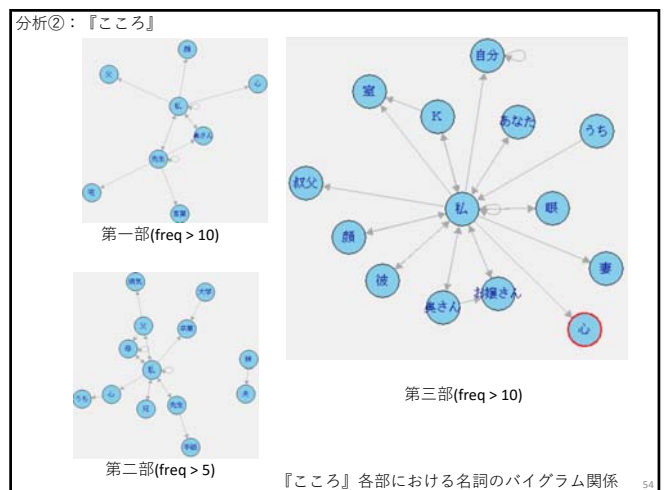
分析②：『こころ』

顔

父

心

私

奥さん

先生

母

仕事

第一部(freq > 10)

自分

室

K

あなた

うち

叔父

私

眼

顔

妻

彼

奥さん

お嬢さん

心

第三部(freq > 10)

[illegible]

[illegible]

父

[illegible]

母

私

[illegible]

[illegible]

心

兄

先生

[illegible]

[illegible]

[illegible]

第二部(freq > 5)

『こころ』各部における名詞のバイグラム関係

54